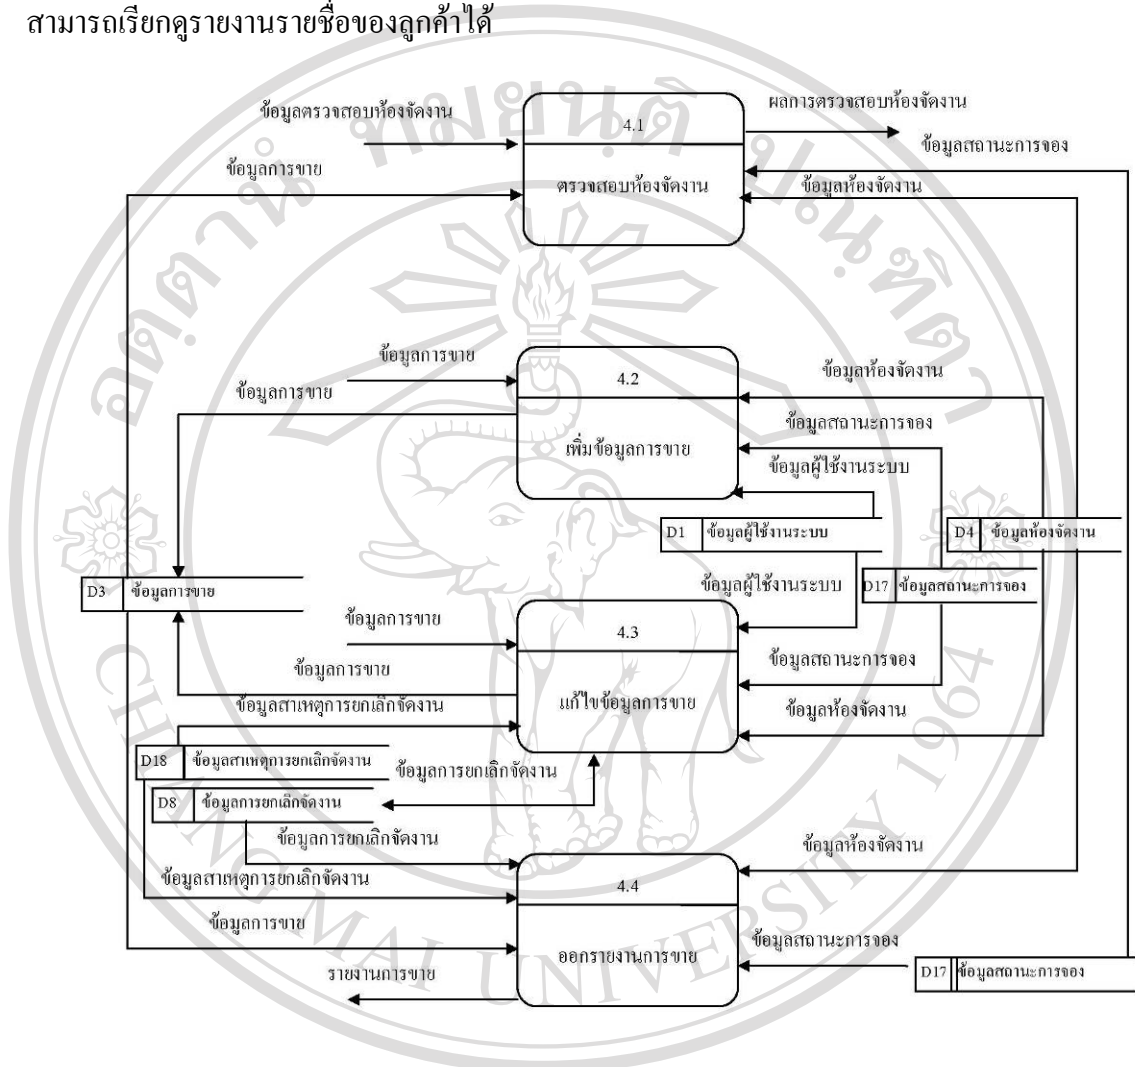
สามารถเรียกดูรายงานรายชื่อของลูกค้าได้

ข้อมูลตรวจสอบห้องจัดงาน

4.1

ตรวจสอบห้องจัดงาน

ผลการตรวจสอบห้องจัดงาน

ข้อมูลสถานะการจอง

ข้อมูลการขาย

ข้อมูลห้องจัดงาน

ข้อมูลการขาย

ข้อมูลการขาย

4.2

เพิ่มข้อมูลการขาย

ข้อมูลห้องจัดงาน

ข้อมูลสถานะการจอง

ข้อมูลผู้ใช้งานระบบ

D1 ข้อมูลผู้ใช้งานระบบ

D4 ข้อมูลห้องจัดงาน

D3 ข้อมูลการขาย

ข้อมูลผู้ใช้งานระบบ

D17 ข้อมูลสถานะการจอง

ข้อมูลการขาย

4.3

ข้อมูลการขาย

แก้ไขข้อมูลการขาย

ข้อมูลสถานะการจอง

ข้อมูลสาเหตุการยกเลิกจัดงาน

ข้อมูลห้องจัดงาน

D18 ข้อมูลสาเหตุการยกเลิกจัดงาน

ข้อมูลการยกเลิกจัดงาน

D8 ข้อมูลการยกเลิกจัดงาน

ข้อมูลการยกเลิกจัดงาน

ข้อมูลห้องจัดงาน

ข้อมูลสาเหตุการยกเลิกจัดงาน

4.4

ข้อมูลการขาย

ออกรายงานการขาย

ข้อมูลสถานะการจอง

D17 ข้อมูลสถานะการจอง

รายงานการขาย